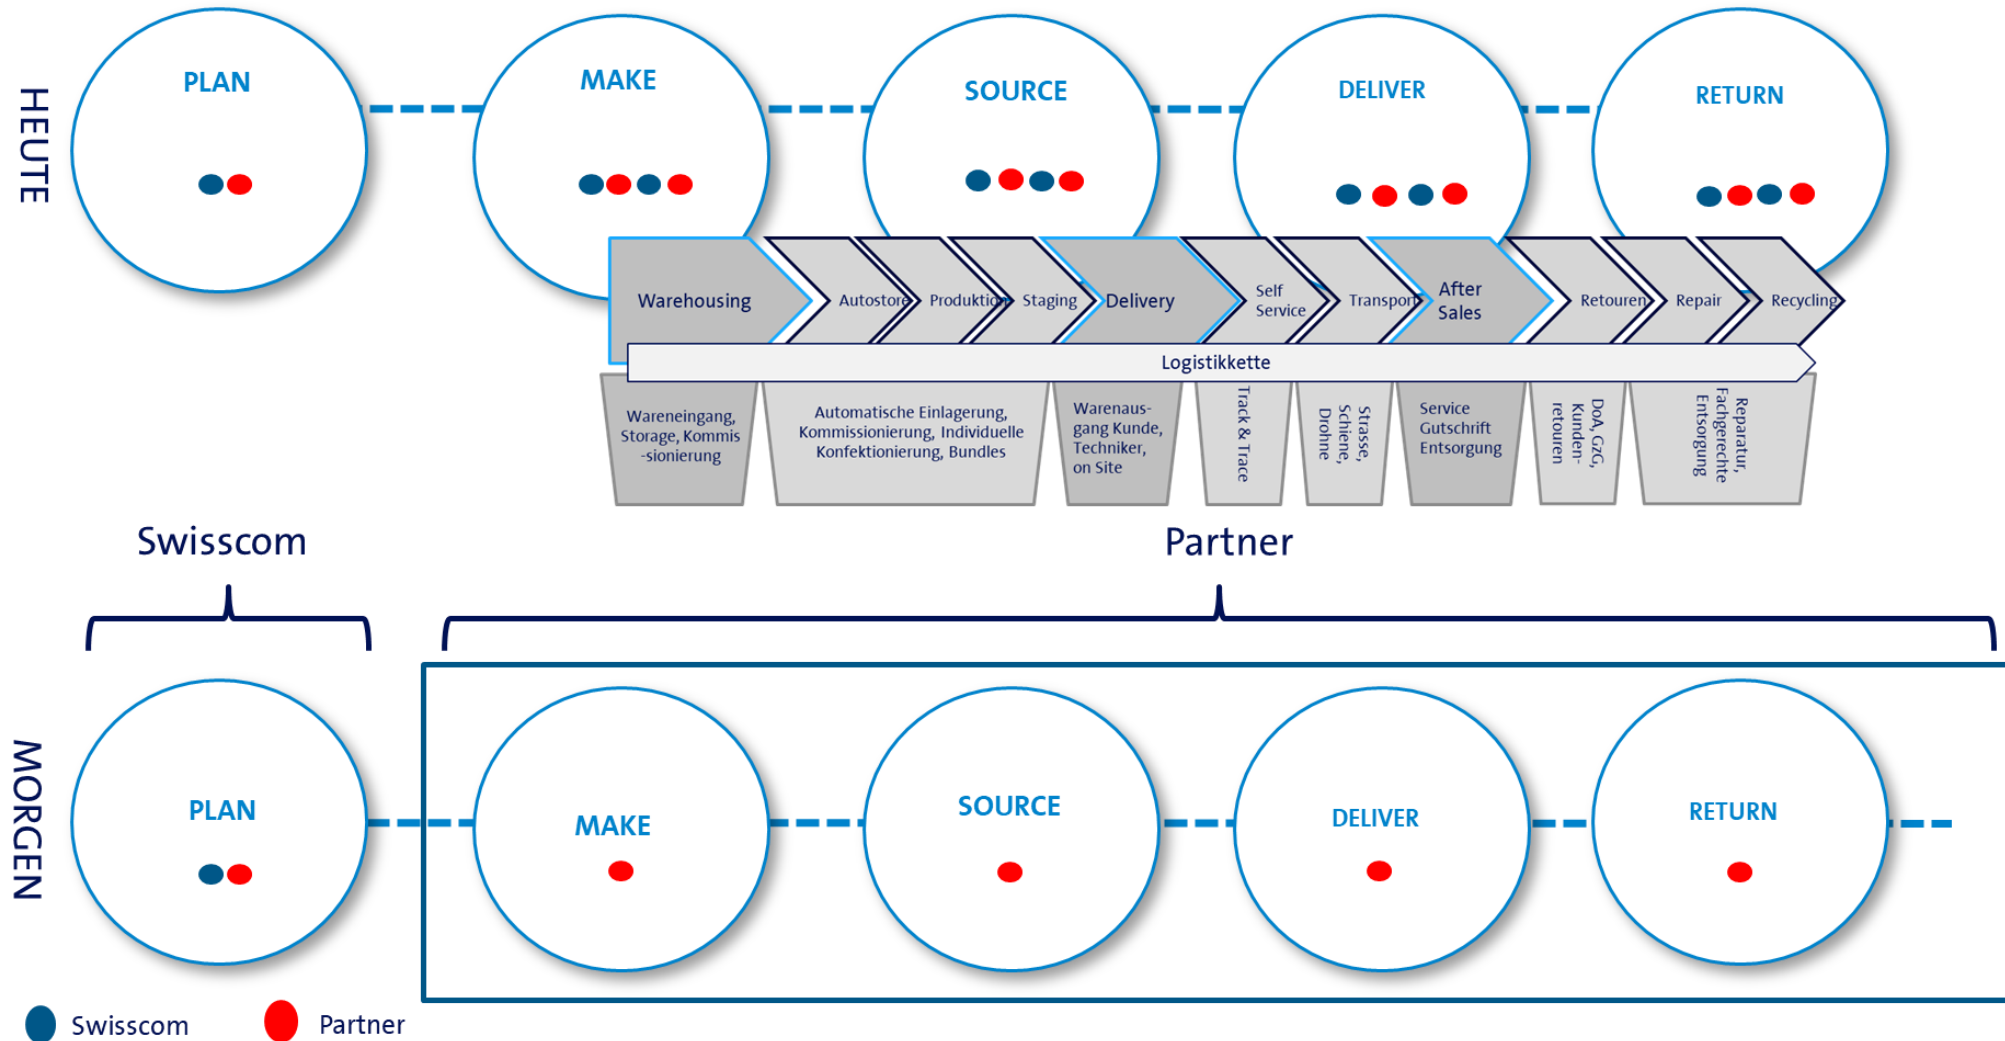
HEUTE

PLAN

MAKE

SOURCE

DELIVER

RETURN

Warehousing

Autostore

Produktion

Staging

Delivery

Self Service

Transport

After Sales

Retouren

Repair

Recycling

Logistikkette

Wareneingang, Storage, Kommissionierung

Automatische Einlagerung, Kommissionierung, Individuelle Konfektionierung, Bundles

Warenausgang Kunde, Techniker, on Site

Track & Trace

Strasse, Schiene, Drohne

Service Gutschrift Entsorgung

DoA, GzG, Kundenretouren

Reparatur, Fachgerechte Entsorgung

Swisscom

Partner

MORGEN

PLAN

MAKE

SOURCE

DELIVER

RETURN

Swisscom

Partner